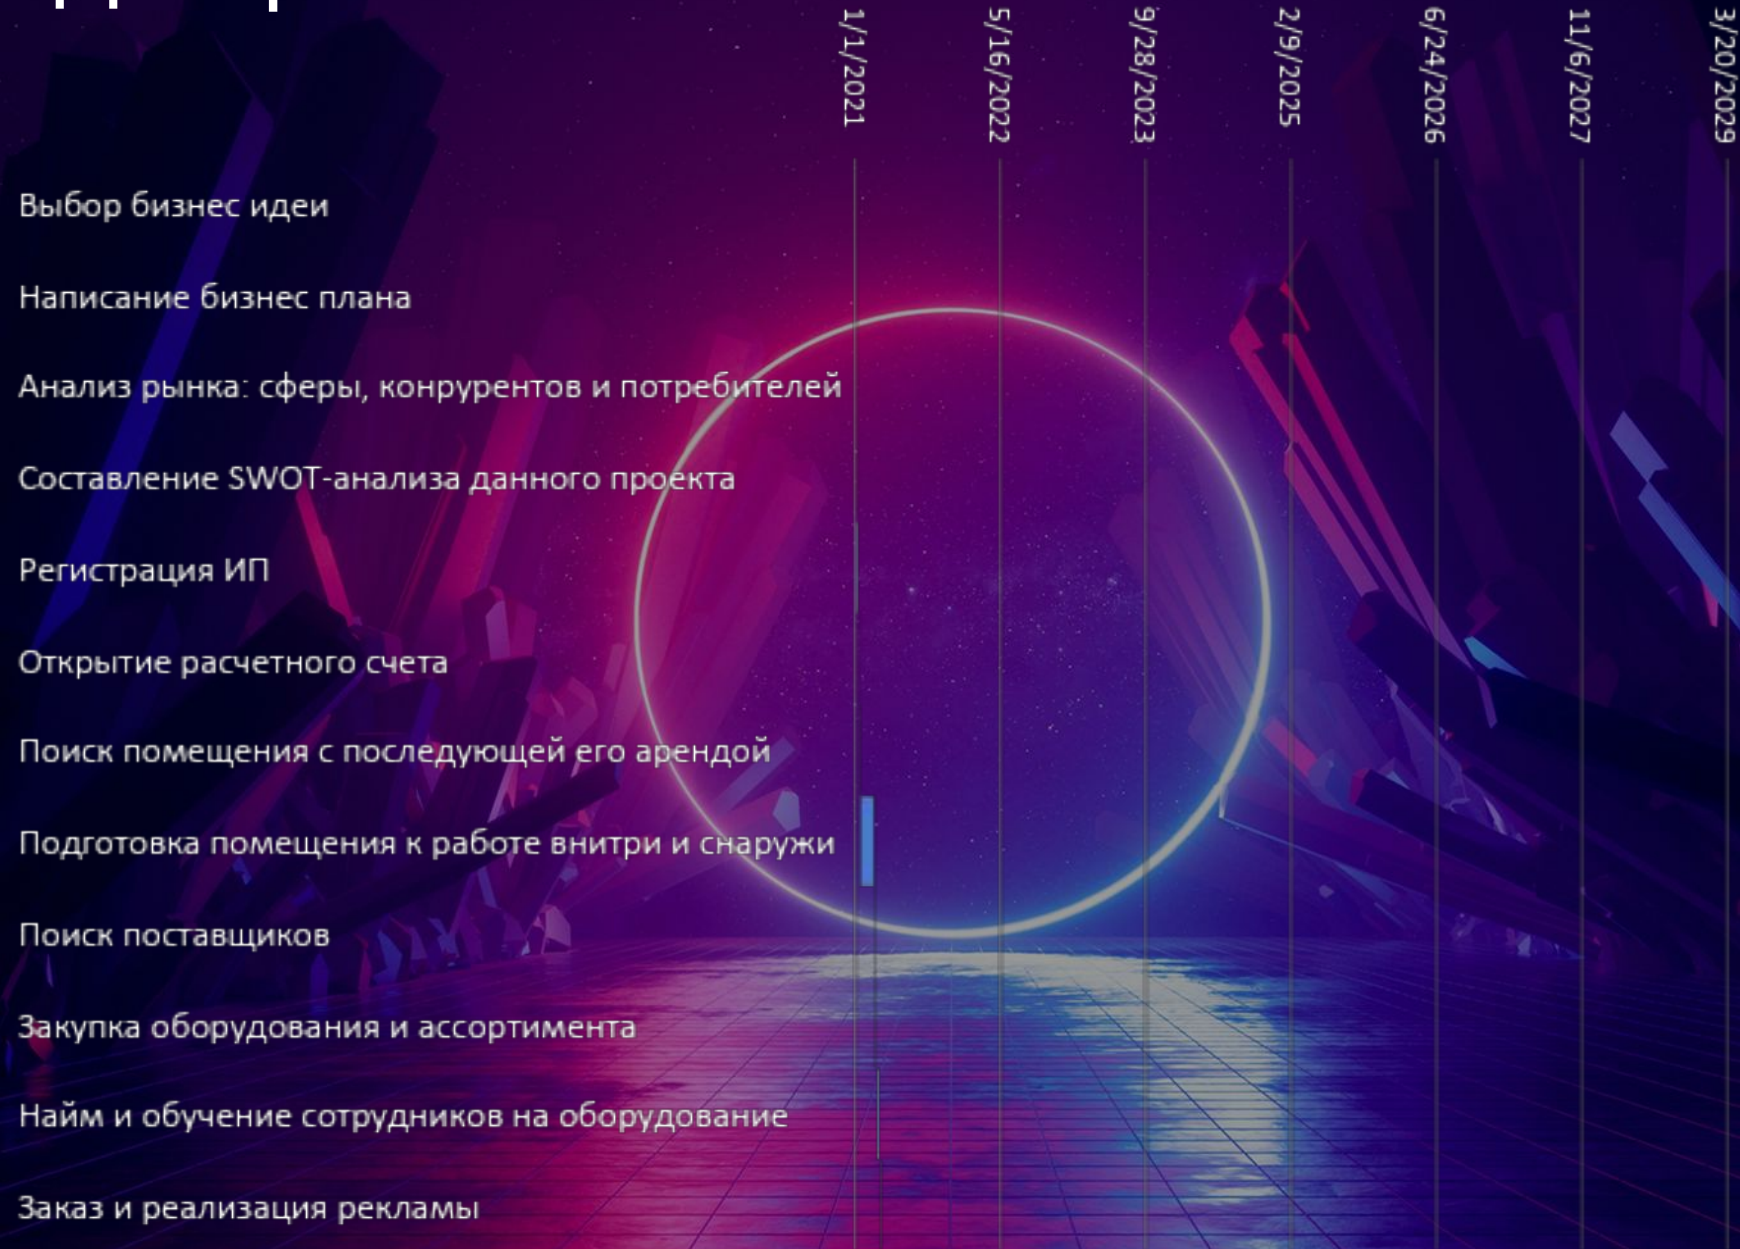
1/1/2021
5/16/2022
9/28/2023
2/9/2025
6/24/2026
11/6/2027
3/20/2029

Выбор бизнес идеи

Написание бизнес плана

Анализ рынка: сферы, конрурентов и потребителей

Составление SWOT-анализа данного проекта

Регистрация ИП

Открытие расчетного счета

Поиск помещения с последующей его арендой

Подготовка помещения к работе внитри и снаружи

Поиск поставщиков

Закупка оборудования и ассортимента

Найм и обучение сотрудников на оборудование

Заказ и реализация рекламы